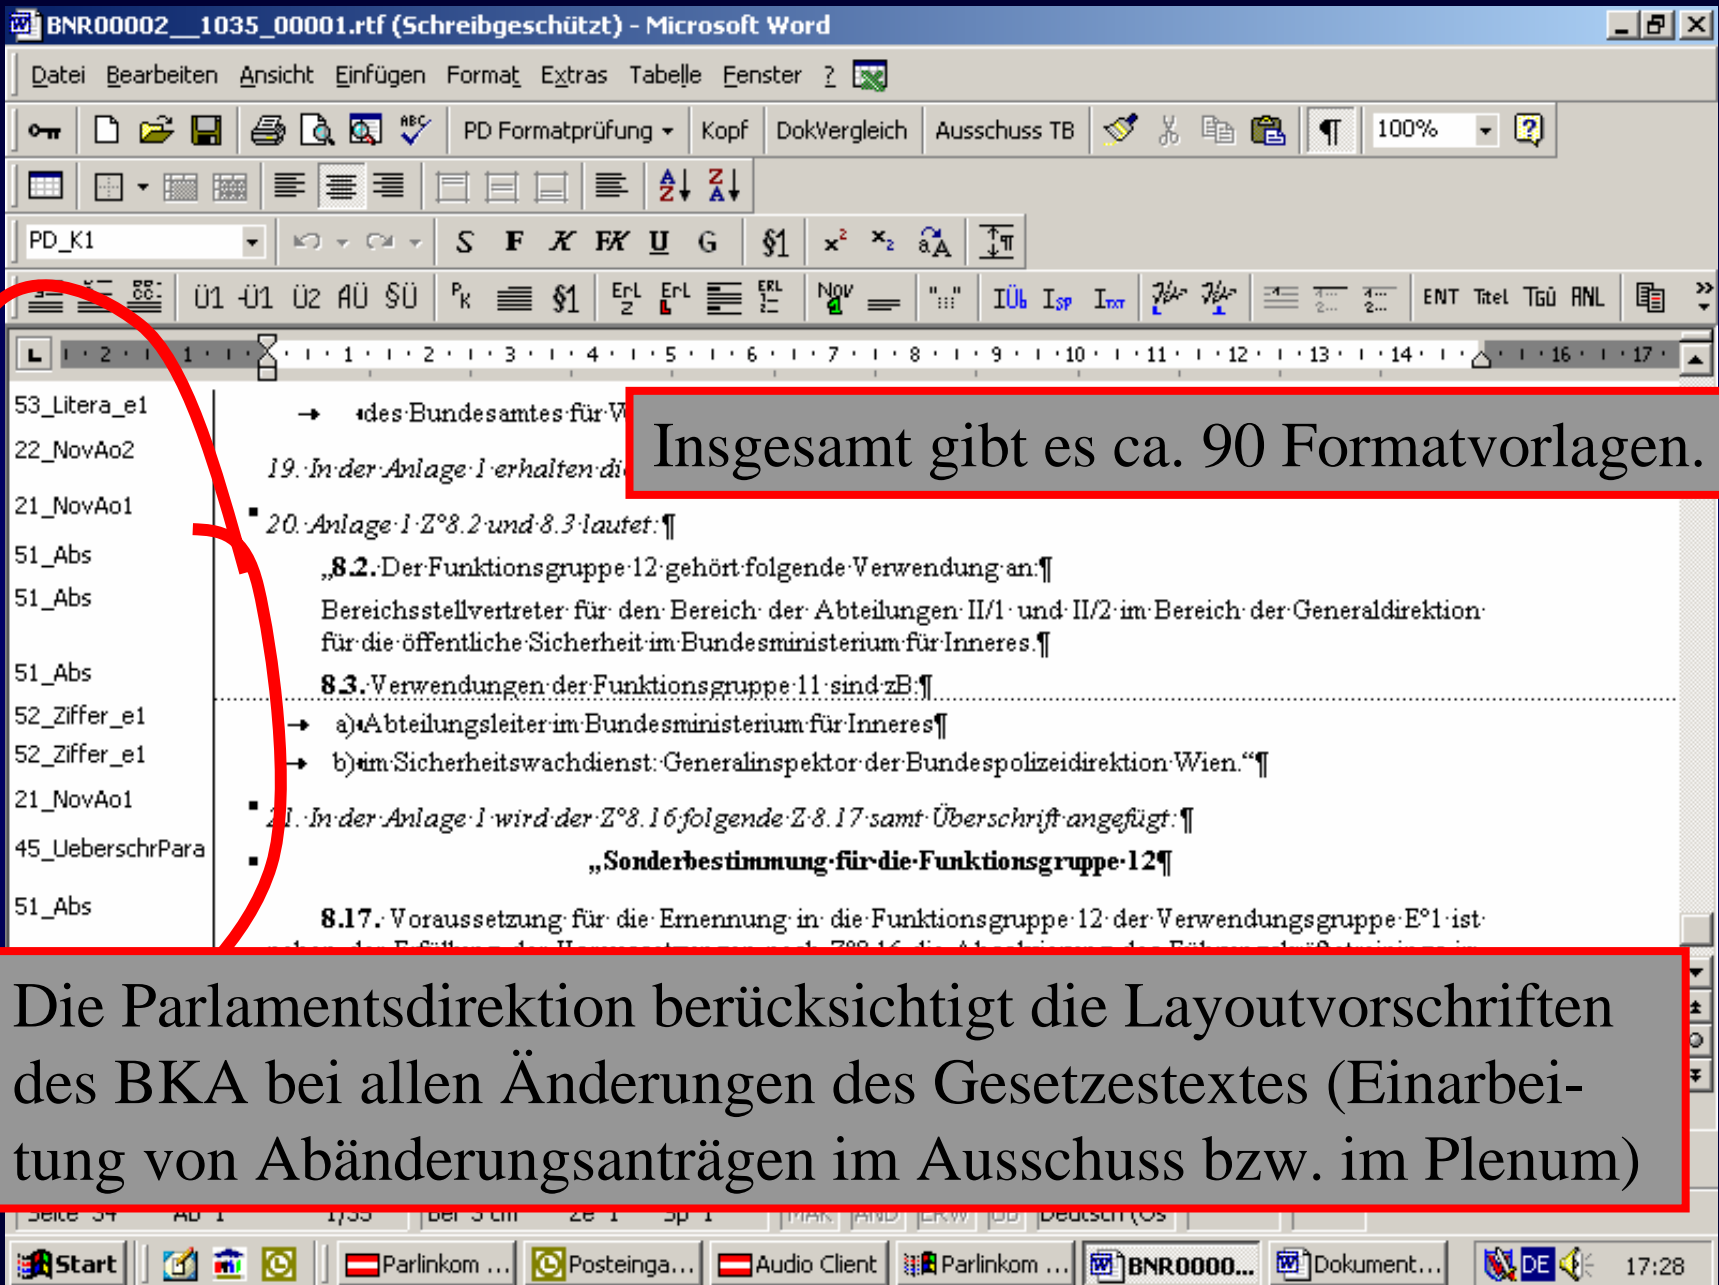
BNR00002__1035_00001.rtf (Schreibgeschützt) - Microsoft Word

Datei Bearbeiten Ansicht Einfügen Format Extras Tabelle Fenster ?

PD Formatprüfung Kopf DokVergleich Ausschuss TB 100%

PD_K1

S F K FK U G §1

Ü1 -Ü1 Ü2 AÜ SÜ §1 ENT Titel TGÜ ANL

53_Litera_e1
22_NovAo2
21_NovAo1
51_Abs
51_Abs
51_Abs
52_Ziffer_e1
52_Ziffer_e1
21_NovAo1
45_UeberschrPara
51_Abs

des Bundesamtes für W

19. In der Anlage 1 erhalten di

20. Anlage 1 Z 8.2 und 8.3 lautet:¶

„8.2. Der Funktionsgruppe 12 gehört folgende Verwendung an:¶

Bereichsstellvertreter für den Bereich der Abteilungen II/1 und II/2 im Bereich der Generaldirektion für die öffentliche Sicherheit im Bundesministerium für Inneres.¶

8.3. Verwendungen der Funktionsgruppe 11 sind zB:¶

a) Abteilungsleiter im Bundesministerium für Inneres¶

b) im Sicherheitswachdienst: Generalinspektor der Bundespolizeidirektion Wien.“¶

21. In der Anlage 1 wird der Z 8.16 folgende Z 8.17 samt Überschrift angefügt:¶

„Sonderbestimmung für die Funktionsgruppe 12¶

8.17. Voraussetzung für die Ernennung in die Funktionsgruppe 12 der Verwendungsgruppe E 1 ist

Insgesamt gibt es ca. 90 Formatvorlagen.

Die Parlamentsdirektion berücksichtigt die Layoutvorschriften des BKA bei allen Änderungen des Gesetzestextes (Einarbeitung von Abänderungsanträgen im Ausschuss bzw. im Plenum)

Start Parlinkom ... Posteinga... Audio Client Parlinkom ... BNR0000... Dokument... DE 17:28